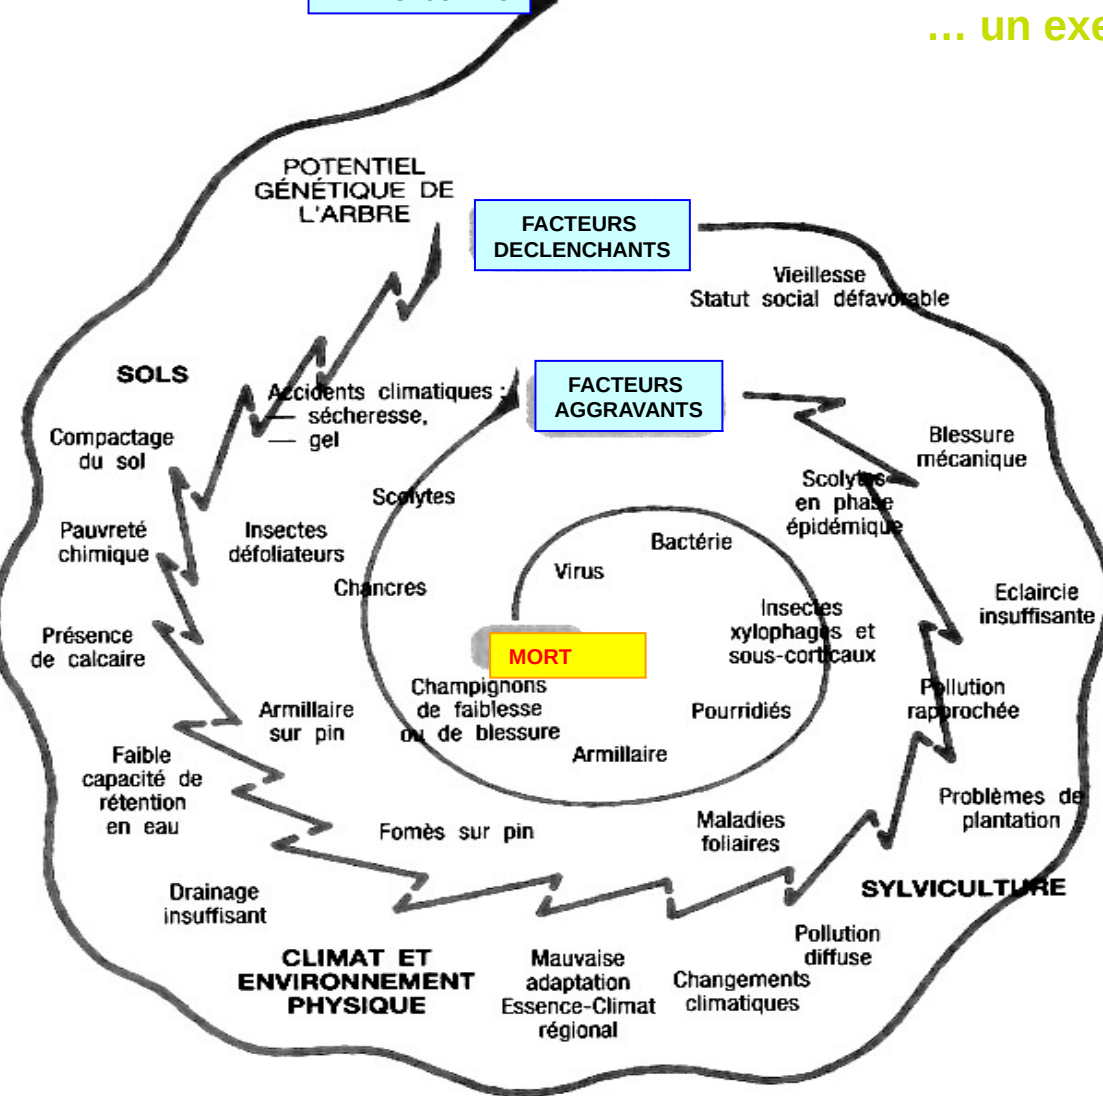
… un exe

POTENTIEL GÉNÉTIQUE DE L'ARBRE

FACTEURS DECLENCHANTS

Vieillesse
Statut social défavorable

SOLS

Accidents climatiques :
— sécheresse,
— gel

FACTEURS AGGRAVANTS

Blessure mécanique

Compactage du sol

Scolytes

Scolytes en phase épidémique

Pauvreté chimique

Insectes défoliateurs

Bactérie

Virus

Eclaircie insuffisante

Chancres

Insectes xylophages et sous-corticaux

Présence de calcaire

MORT

Champignons de faiblesse ou de blessure

Pollution rapprochée

Armillaire sur pin

Pourridiés

Armillaire

Faible capacité de rétention en eau

Problèmes de plantation

Fomès sur pin

Maladies foliaires

Drainage insuffisant

SYLVICULTURE

Pollution diffuse

CLIMAT ET ENVIRONNEMENT PHYSIQUE

Mauvaise adaptation Essence-Climat régional

Changements climatiques